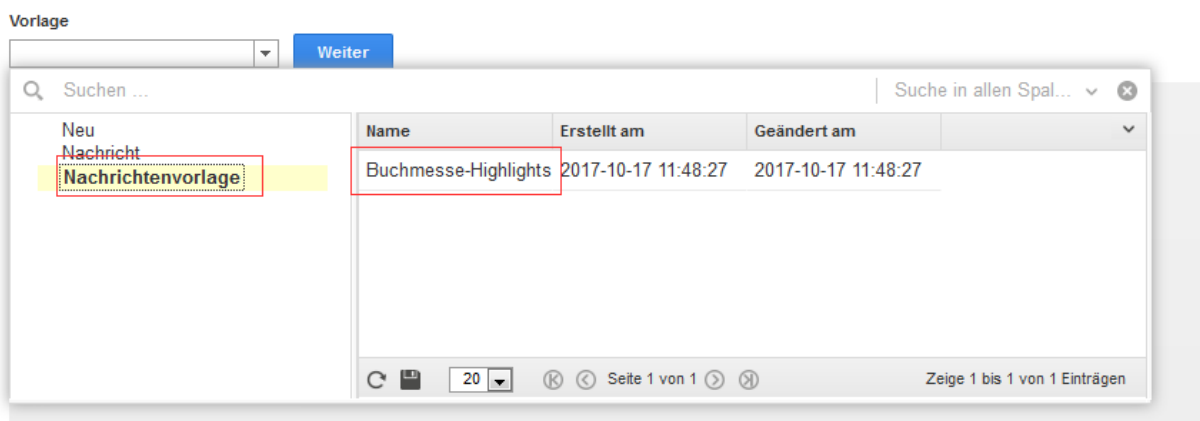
Vorlage

Weiter

Suchen ...

Suche in allen Spal...

Neu
Nachricht
Nachrichtenvorlage

| Name | Erstellt am | Geändert am |
|---|---|---|
| Buchmesse-Highlights | 2017-10-17 11:48:27 | 2017-10-17 11:48:27 |

20

Seite 1 von 1

Zeige 1 bis 1 von 1 Einträgen